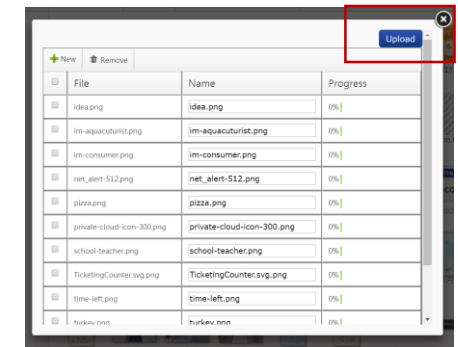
Upload

New Remove

| | File | Name | Progress |
|---|---|---|---|
| | idea.png | idea.png | 0% |
| | im-aquacuturist.png | im-aquacuturist.png | 0% |
| | im-consumer.png | im-consumer.png | 0% |
| | net_alert-512.png | net_alert-512.png | 0% |
| | pizza.png | pizza.png | 0% |
| | private-cloud-icon-300.png | private-cloud-icon-300.png | 0% |
| | school-teacher.png | school-teacher.png | 0% |
| | TicketingCounter.svg.png | TicketingCounter.svg.png | 0% |
| | time-left.png | time-left.png | 0% |
| | turkey.png | turkey.png | 0% |